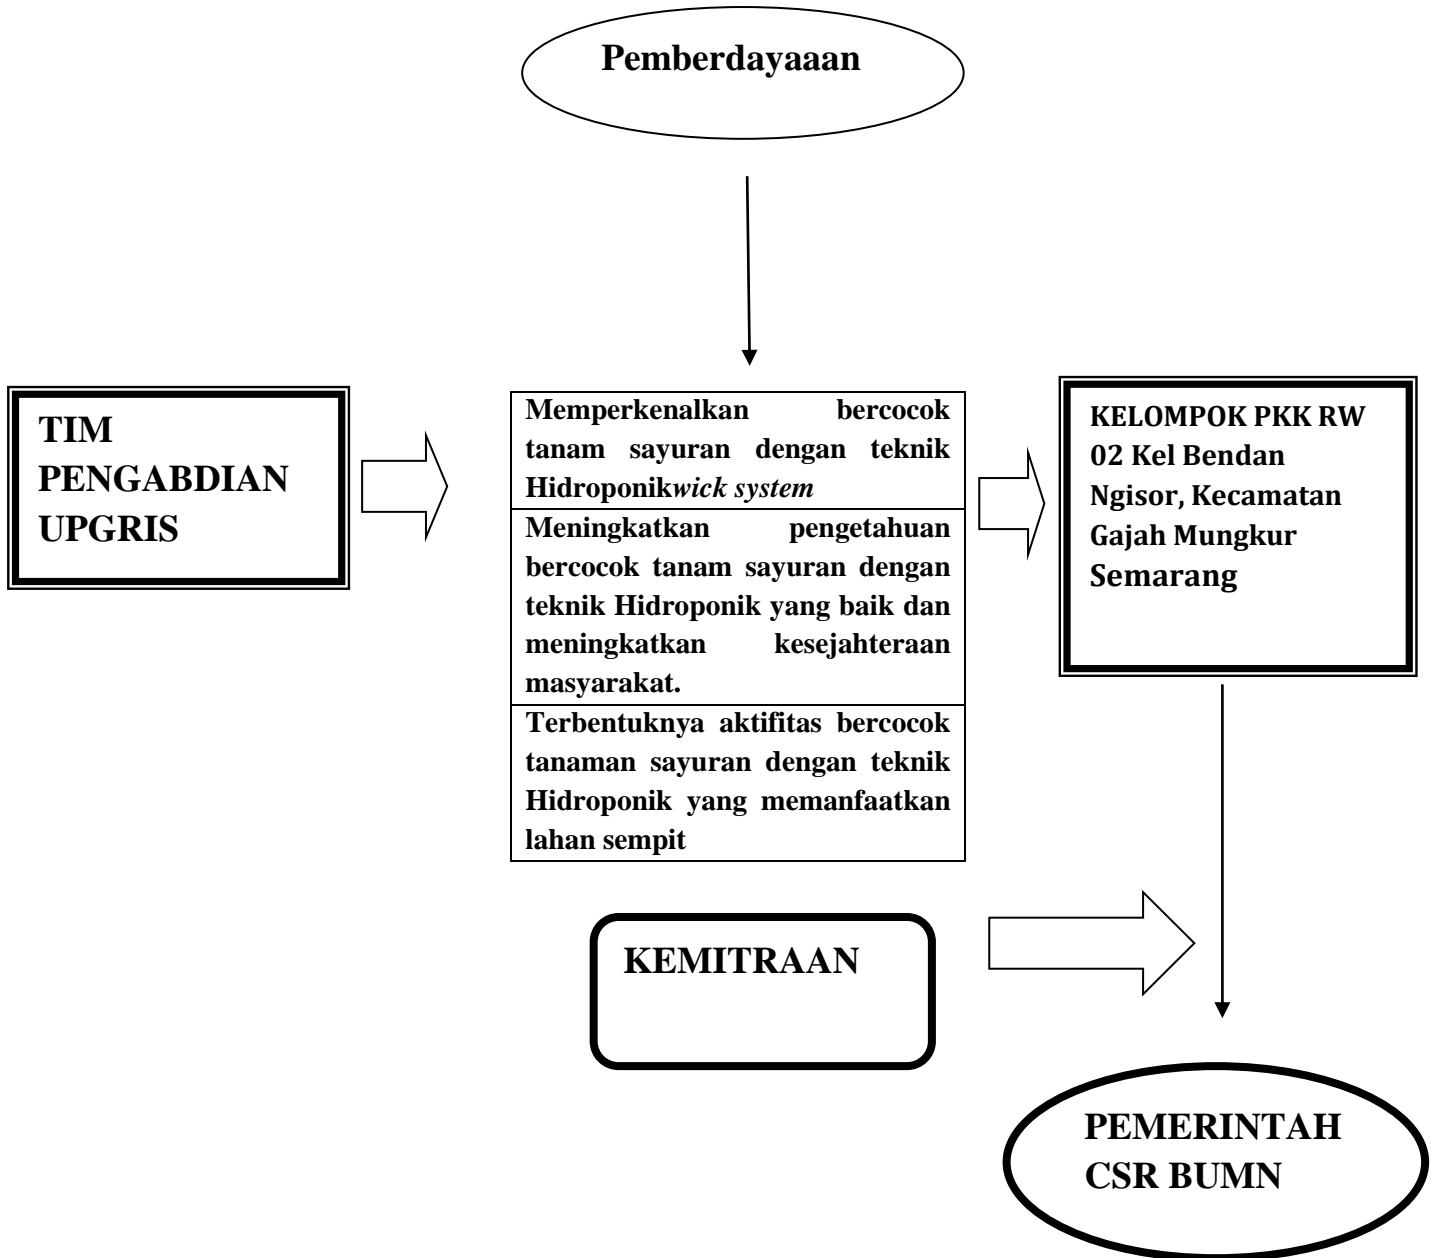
Pemberdayaaan

TIM PENGABDIAN UPGRIS

Memperkenalkan bercocok tanam sayuran dengan teknik Hidroponik*wick system*

Meningkatkan pengetahuan bercocok tanam sayuran dengan teknik Hidroponik yang baik dan meningkatkan kesejahteraan masyarakat.

Terbentuknya aktifitas bercocok tanaman sayuran dengan teknik Hidroponik yang memanfaatkan lahan sempit

KELOMPOK PKK RW 02 Kel Bendan Ngisor, Kecamatan Gajah Mungkur Semarang

KEMITRAAN

PEMERINTAH CSR BUMN